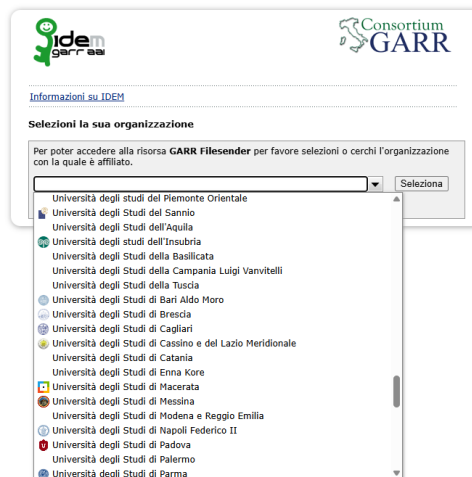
IDEM
GARR AAI

Consortium
GARR

Informazioni su IDEM

Selezioni la sua organizzazione

Per poter accedere alla risorsa GARR Filesender per favore selezioni o cerchi l'organizzazione con la quale è affiliato.

Seleziona

Università degli studi del Piemonte Orientale
Università degli Studi del Sannio
Università degli Studi dell'Aquila
Università degli Studi dell'Insubria
Università degli Studi della Basilicata
Università degli Studi della Campania Luigi Vanvitelli
Università degli Studi della Tuscia
Università degli Studi di Bari Aldo Moro
Università degli Studi di Brescia
Università degli Studi di Cagliari
Università degli Studi di Cassino e del Lazio Meridionale
Università degli Studi di Catania
Università degli Studi di Enna Kore
Università degli Studi di Macerata
Università degli Studi di Messina
Università degli Studi di Modena e Reggio Emilia
Università degli Studi di Napoli Federico II
Università degli Studi di Padova
Università degli Studi di Palermo
Università degli Studi di Parma